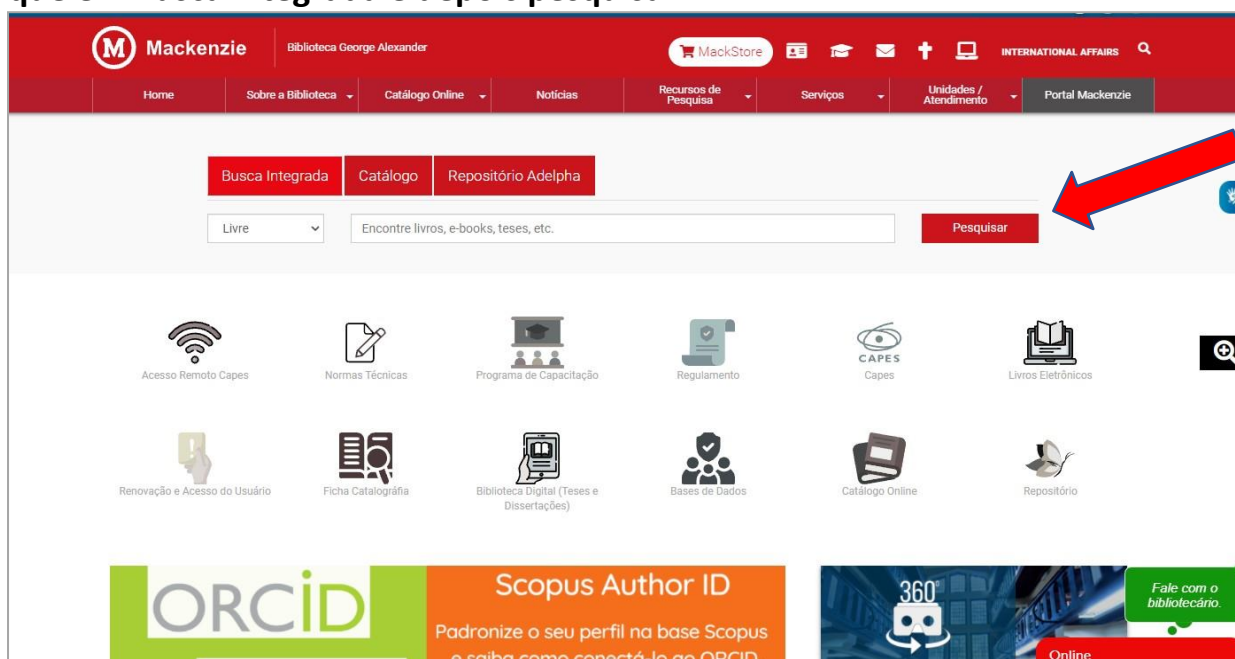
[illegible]

Mackenzie | Biblioteca George Alexander

MackStore

INTERNATIONAL AFFAIRS

Home | Sobre a Biblioteca | Catálogo Online | Notícias | Recursos de Pesquisa | Serviços | Unidades / Atendimento | Portal Mackenzie

Busca Integrada | Catálogo | Repositório Adelpha

Livre

Encontre livros, e-books, teses, etc.

Pesquisar

Acesso Remoto Capes

Normas Técnicas

Programa de Capacitação

Regulamento

CAPES

Capes

Livros Eletrônicos

Renovação e Acesso do Usuário

Ficha Catalográfia

Biblioteca Digital (Teses e Dissertações)

Bases de Dados

Catálogo Online

Repositório

ORCID

Scopus Author ID

Padronize o seu perfil na base Scopus e saiba como conectá-lo ao ORCID

360°

Fale com o bibliotecário.

Online